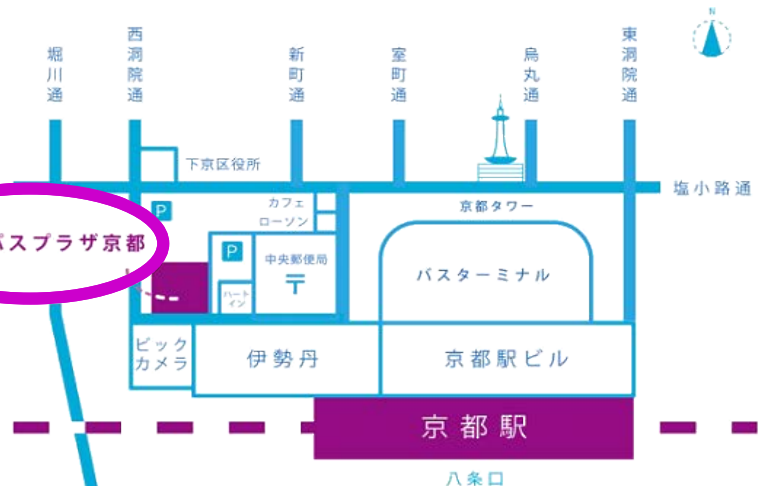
N

堀川通

西洞院通

新町通

室町通

烏丸通

東洞院通

下京区役所

塩小路通

P

カフェ
ローソン

京都タワー

バスプラザ京都

P

中央郵便局
〒

バスターミナル

ハートイン

ビックカメラ

伊勢丹

京都駅ビル

京都駅

八条口